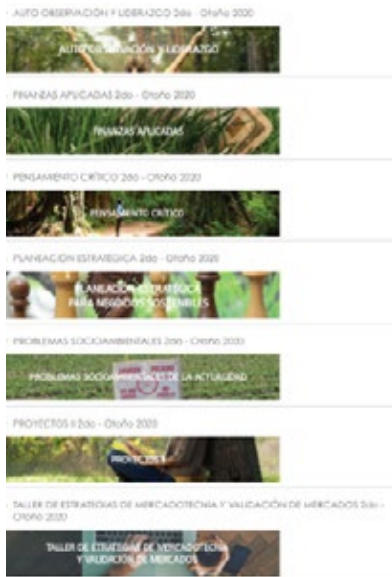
AUTO OBSERVACIÓN Y LIDERAZGO 2do - Otoño 2020

AUTO OBSERVACIÓN Y LIDERAZGO

FINANZAS APLICADAS 2do - Otoño 2020

FINANZAS APLICADAS

PENSAMIENTO CRÍTICO 2do - Otoño 2020

PENSAMIENTO CRÍTICO

PLANEACIÓN ESTRATÉGICA 2do - Otoño 2020

PLANEACIÓN ESTRATÉGICA PARA NEGOCIOS SOSTENIBLES

PROBLEMAS SOCIOAMBIENTALES 2do - Otoño 2020

PROBLEMAS SOCIOAMBIENTALES DE LA ACTUALIDAD

PROYECTOS II 2do - Otoño 2020

PROYECTOS II

TALLER DE ESTRATEGIAS DE MERCADOTECNIA Y VALIDACIÓN DE MERCADOS 2do - Otoño 2020

TALLER DE ESTRATEGIAS DE MERCADOTECNIA Y VALIDACIÓN DE MERCADOS